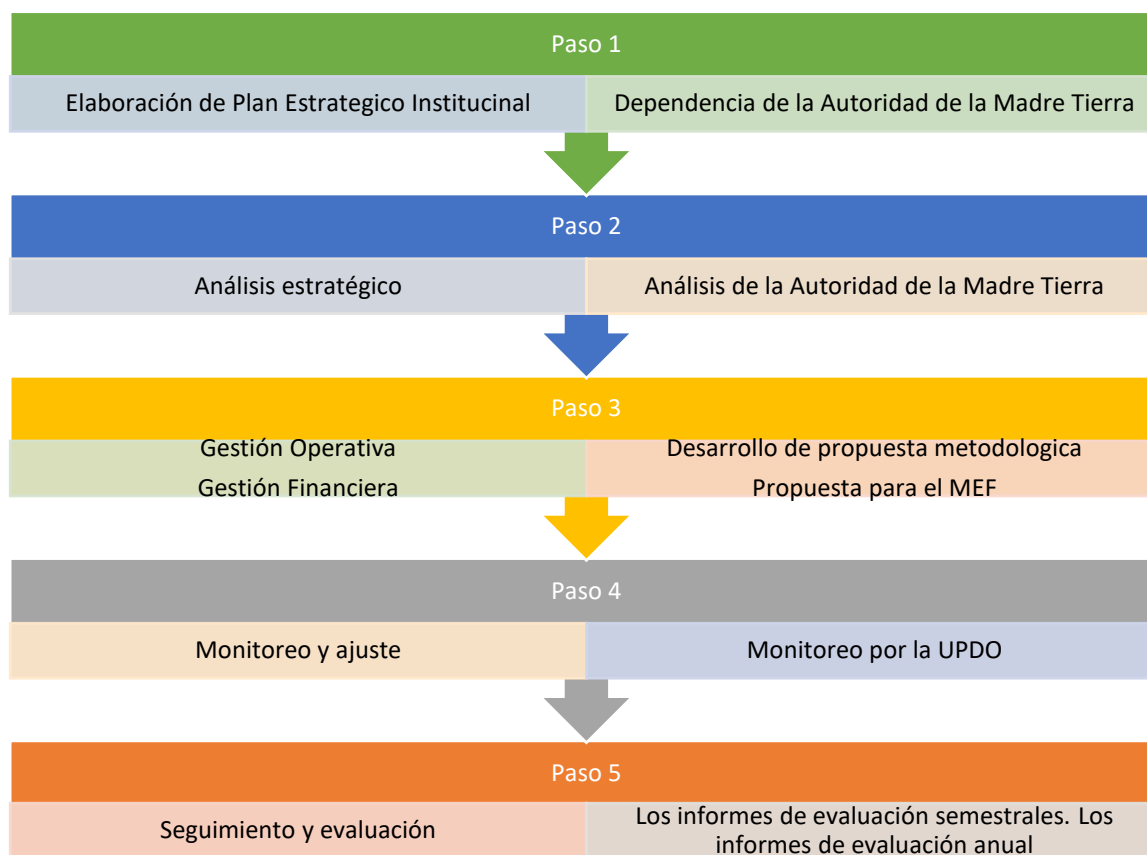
Paso 1

Elaboración de Plan Estrategico Institucinal

Dependencia de la Autoridad de la Madre Tierra

Paso 2

Análisis estratégico

Análisis de la Autoridad de la Madre Tierra

Paso 3

Gestión Operativa
Gestión Financiera

Desarrollo de propuesta metodologica
Propuesta para el MEF

Paso 4

Monitoreo y ajuste

Monitoreo por la UPDO

Paso 5

Seguimiento y evaluación

Los informes de evaluación semestrales. Los informes de evaluación anual